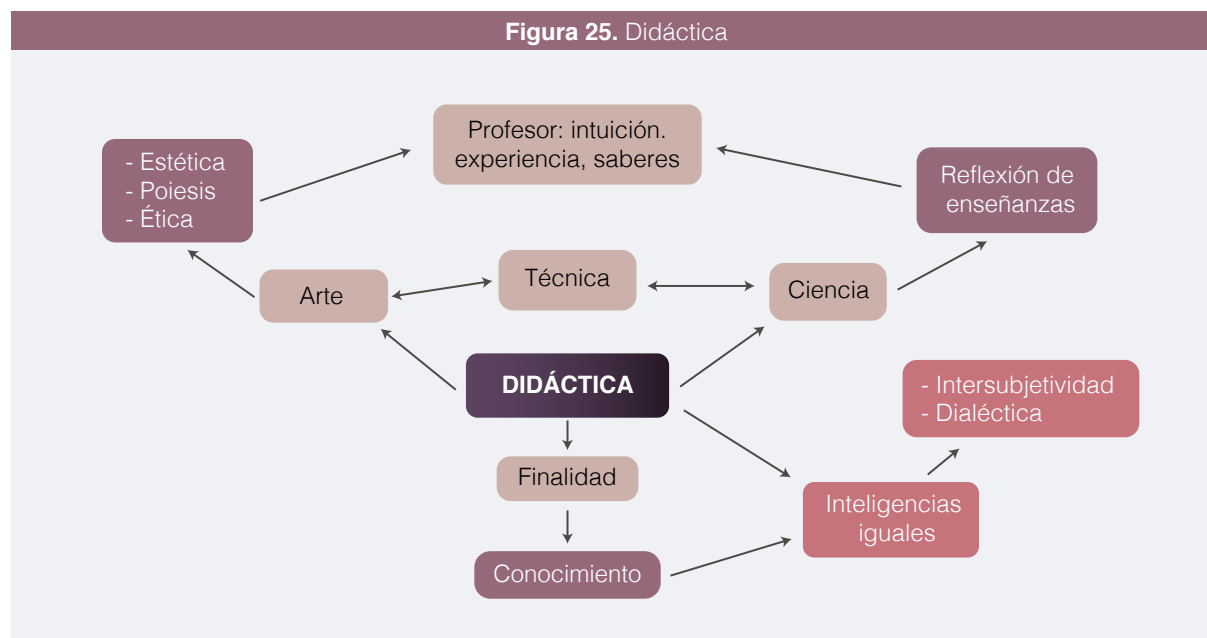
**Figura 25.** Didáctica

- Estética
- Poiesis
- Ética

Profesor: intuición. experiencia, saberes

Reflexión de enseñanzas

Arte

Técnica

Ciencia

DIDÁCTICA

- Intersubjetividad
- Dialéctica

Finalidad

Inteligencias iguales

Conocimiento